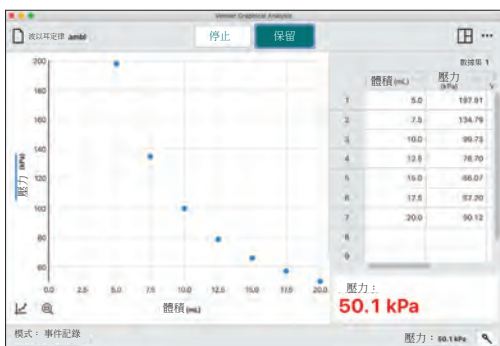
Vernier Graphical Analysis

波以耳定律 .ambl

停止

保留

數據集 1

|  | 體積 (mL) | 壓力 (kPa) |
|---|---|---|
| 1 | 5.0 | 197.91 |
| 2 | 7.5 | 134.79 |
| 3 | 10.0 | 99.73 |
| 4 | 12.5 | 78.70 |
| 5 | 15.0 | 66.07 |
| 6 | 17.5 | 57.20 |
| 7 | 20.0 | 50.12 |
| 8 |  |  |
| 9 |  |  |

200
180
160
140
120
100
80
60

壓力 (kPa)

0.0 2.5 5.0 7.5 10.0 12.5 15.0 17.5 20.0

體積 (mL)

壓力：
50.1 kPa

模式：事件記錄

壓力：50.1 kPa